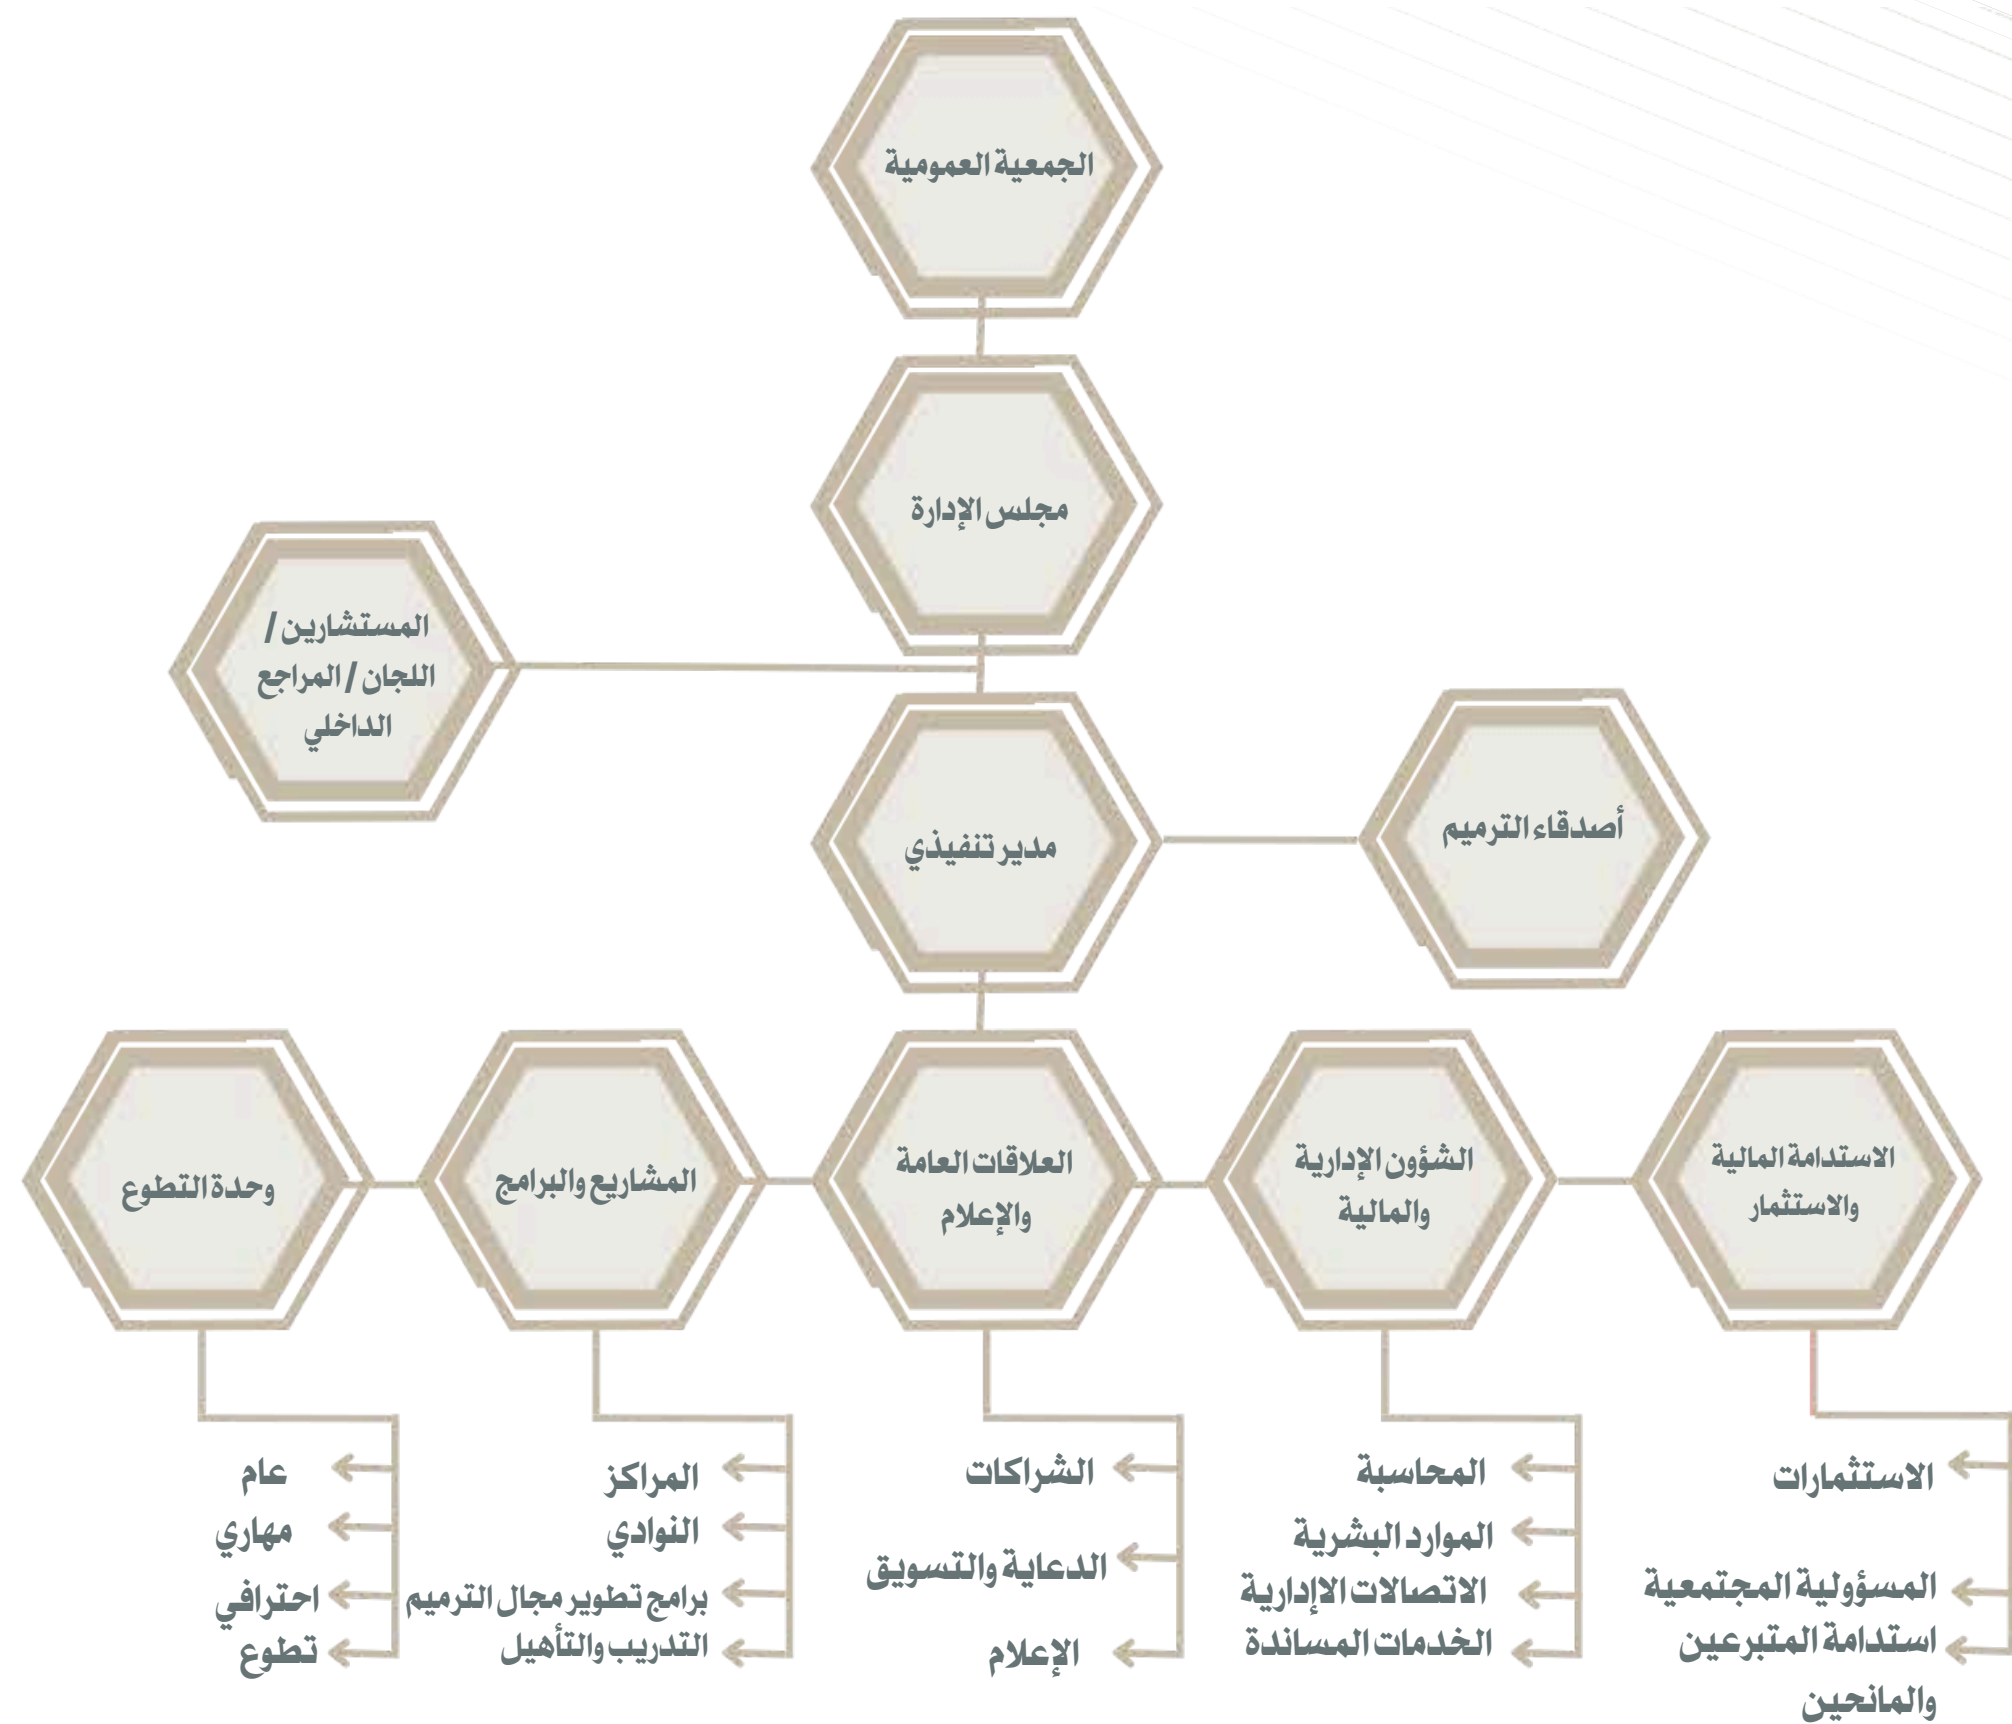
الجمعية العمومية

مجلس الإدارة

المستشارين / اللجان / المراجع الداخلي

مدير تنفيذي

أصدقاء الترميم

الاستدامة المالية والاستثمار

الشؤون الإدارية والمالية

العلاقات العامة والإعلام

المشاريع والبرامج

وحدة التطوع

الاستثمارات
المسؤولية المجتمعية
استدامة المتبرعين والمانحين

المحاسبة
الموارد البشرية
الاتصالات الإدارية
الخدمات المساندة

الشراكات
الدعاية والتسويق
الإعلام

المراكز
النوادي
برامج تطوير مجال الترميم
التدريب والتأهيل

عام
مهاري
احترافي
تطوع